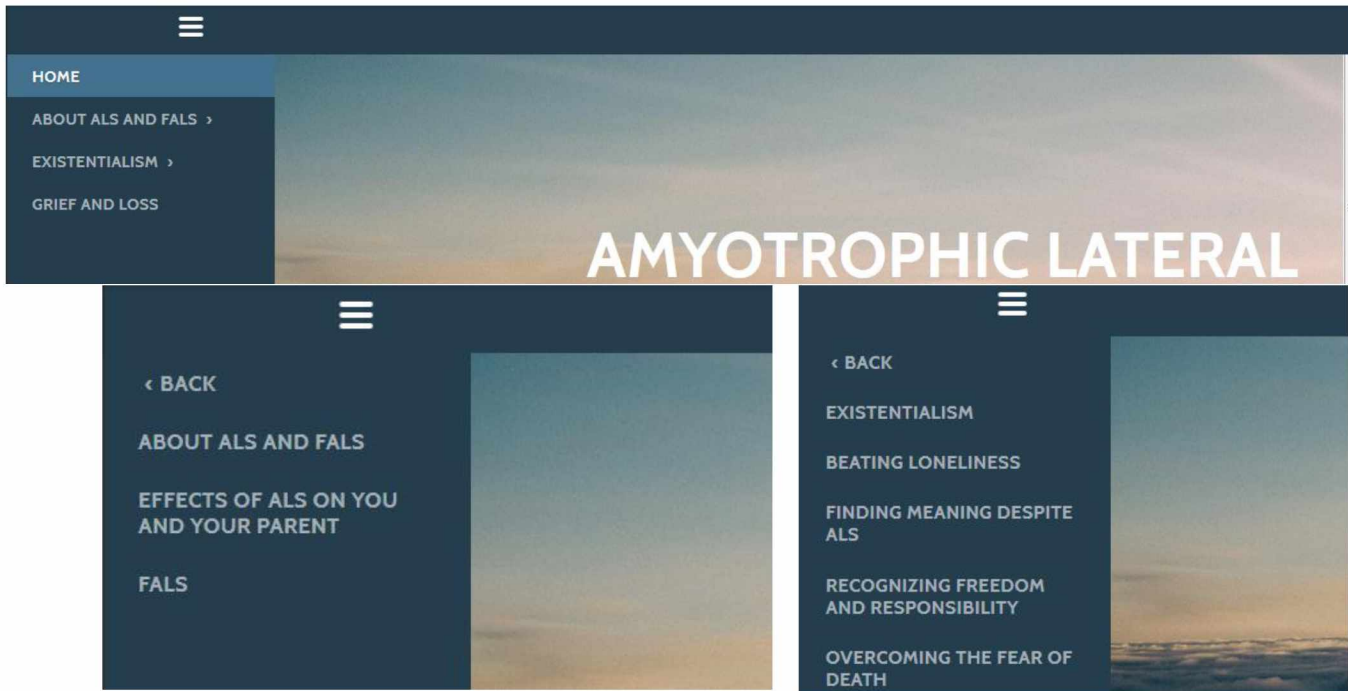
HOME
ABOUT ALS AND FALS ›
EXISTENTIALISM ›
GRIEF AND LOSS

AMYOTROPHIC LATERAL

‹ BACK
ABOUT ALS AND FALS
EFFECTS OF ALS ON YOU AND YOUR PARENT
FALS

‹ BACK
EXISTENTIALISM
BEATING LONELINESS
FINDING MEANING DESPITE ALS
RECOGNIZING FREEDOM AND RESPONSIBILITY
OVERCOMING THE FEAR OF DEATH